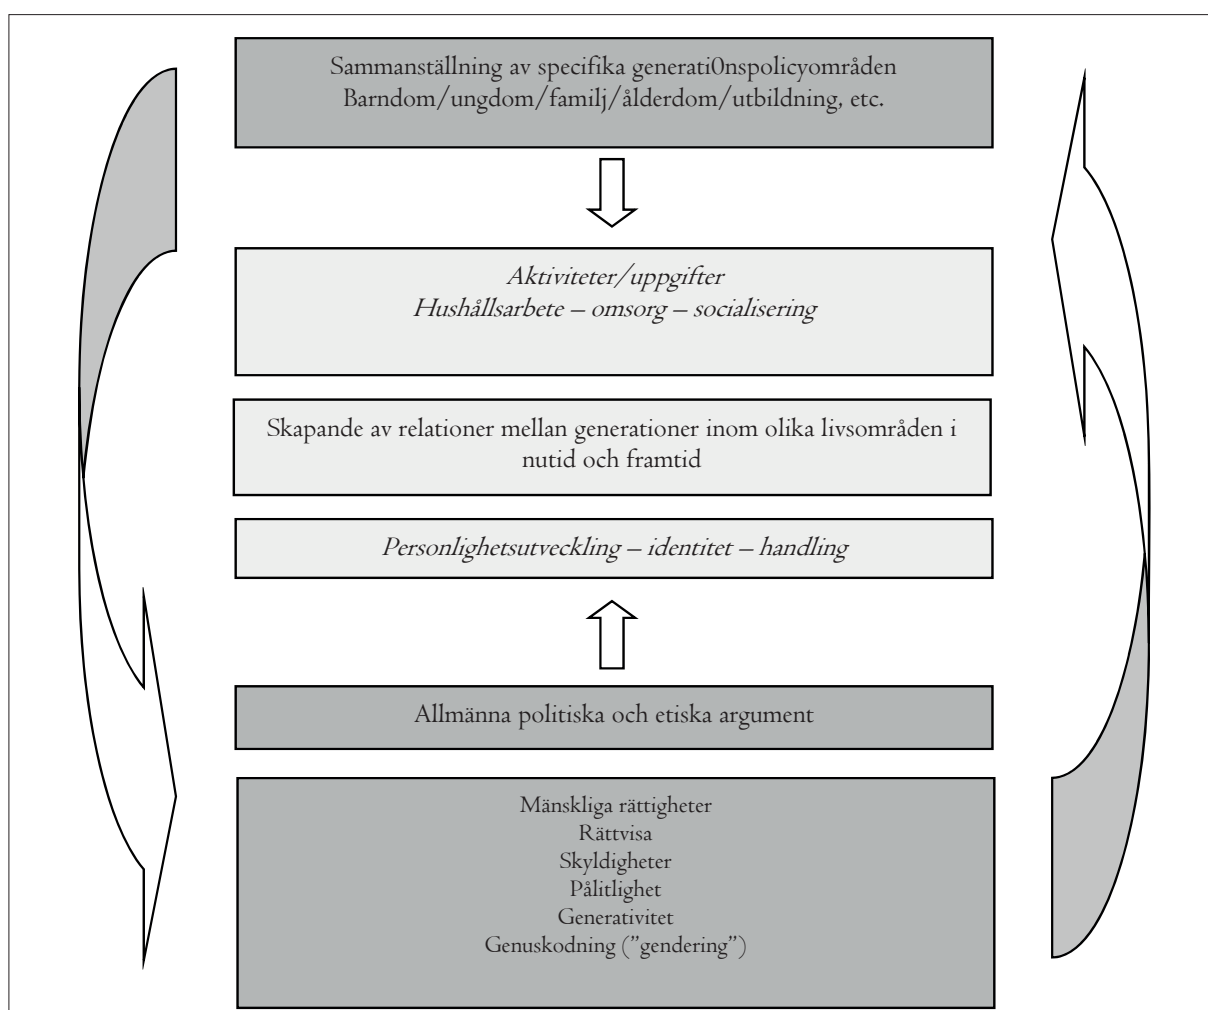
Sammanställning av specifika generati0nspolicyområden
Barndom/ungdom/familj/ålderdom/utbildning, etc.

Aktiviteter/uppgifter
Hushållsarbete – omsorg – socialisering

Skapande av relationer mellan generationer inom olika livsområden i nutid och framtid

Personlighetsutveckling – identitet – handling

Allmänna politiska och etiska argument

Mänskliga rättigheter
Rättvisa
Skyldigheter
Pålitlighet
Generativitet
Genuskodning ("gendering")